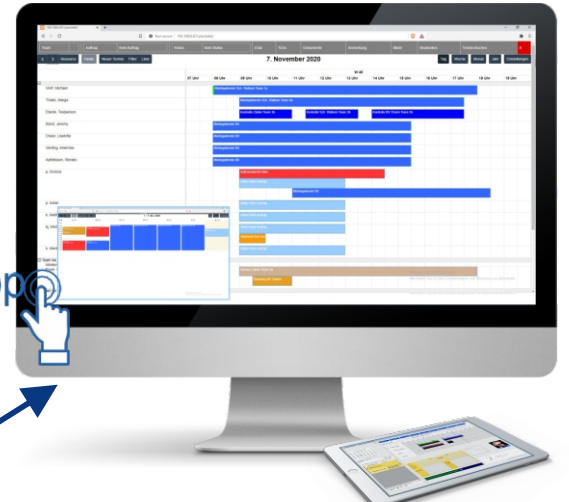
7. November 2020

07 Uhr | 08 Uhr | 09 Uhr | 10 Uhr | 11 Uhr | 12 Uhr | 13 Uhr | 14 Uhr | 15 Uhr | 16 Uhr | 17 Uhr | 18 Uhr | 19 Uhr

Tag | Woche | Monat | Jahr | Einstellungen

Ressource | Heute | Neuer Termin | Filter | Liste

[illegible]